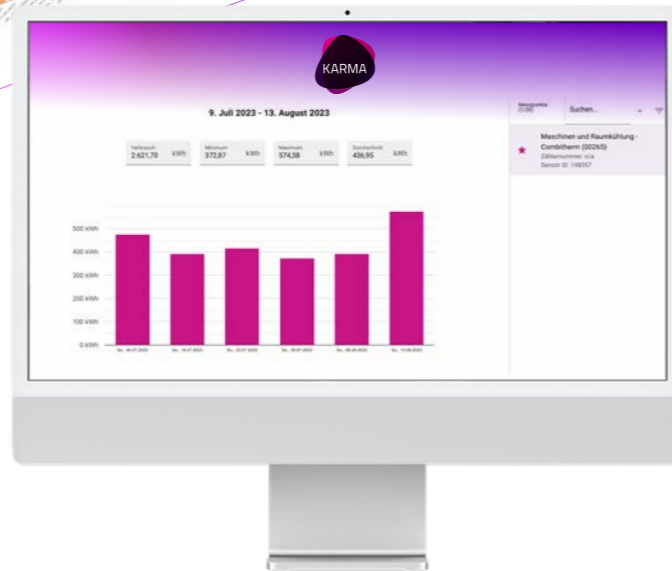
KARMA

9. Juli 2023 - 13. August 2023

Verbrauch 2.621,70 kWh

Minimum 372,87 kWh

Maximum 574,38 kWh

Durchschnitt 436,95 kWh

500 kWh
400 kWh
300 kWh
200 kWh
100 kWh
0 kWh

So., 09.07.2023
So., 16.07.2023
So., 23.07.2023
So., 30.07.2023
So., 06.08.2023
So., 13.08.2023

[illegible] 0:00

Suchen...

Maschinen und Raumkühlung - Combitherm (00265)
Zählernummer: n/a
Sensor ID: 148357